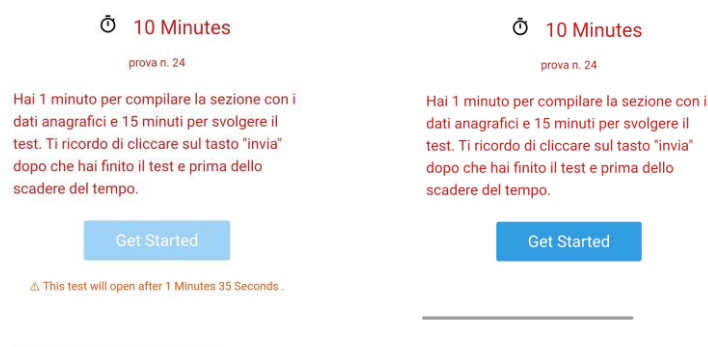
10 Minutes

prova n. 24

Hai 1 minuto per compilare la sezione con i dati anagrafici e 15 minuti per svolgere il test. Ti ricordo di cliccare sul tasto "invia" dopo che hai finito il test e prima dello scadere del tempo.

Get Started

⚠ This test will open after 1 Minutes 35 Seconds .

10 Minutes

prova n. 24

Hai 1 minuto per compilare la sezione con i dati anagrafici e 15 minuti per svolgere il test. Ti ricordo di cliccare sul tasto "invia" dopo che hai finito il test e prima dello scadere del tempo.

Get Started